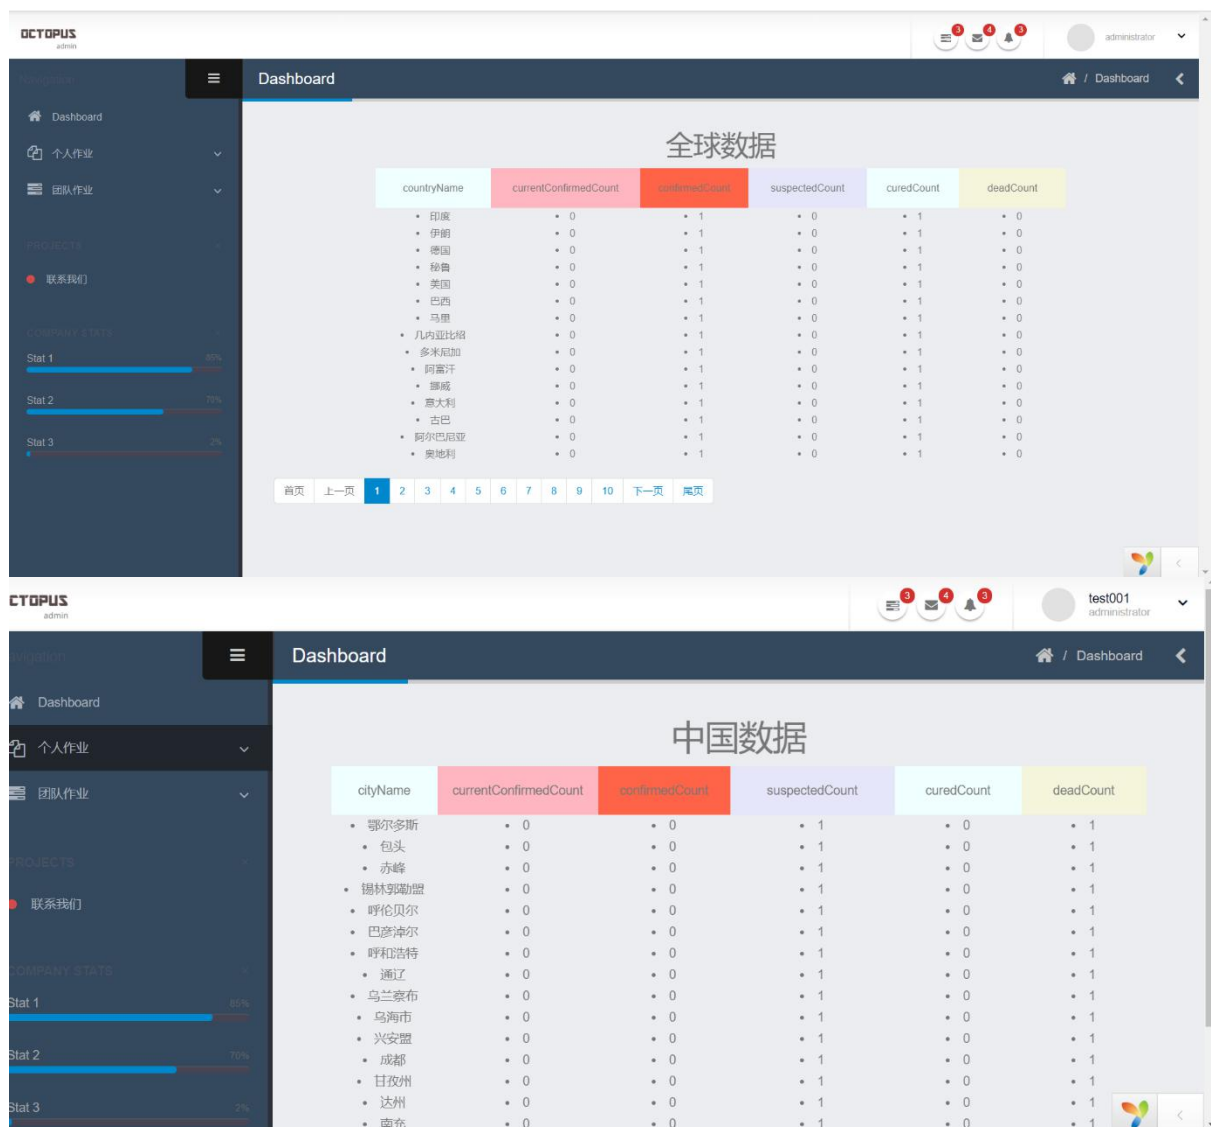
OCTOPUS
admin

3 4 3

administrator

Navigation

Dashboard

Dashboard

Dashboard

个人作业

团队作业

PROJECTS

联系我们

COMPANY STATS

Stat 1 85%

Stat 2 70%

Stat 3 2%

全球数据

| countryName | currentConfirmedCount | confirmedCount | suspectedCount | curedCount | deadCount |
|---|---|---|---|---|---|
| 印度 | 0 | 1 | 0 | 1 | 0 |
| 伊朗 | 0 | 1 | 0 | 1 | 0 |
| 德国 | 0 | 1 | 0 | 1 | 0 |
| 秘鲁 | 0 | 1 | 0 | 1 | 0 |
| 美国 | 0 | 1 | 0 | 1 | 0 |
| 巴西 | 0 | 1 | 0 | 1 | 0 |
| 马里 | 0 | 1 | 0 | 1 | 0 |
| 几内亚比绍 | 0 | 1 | 0 | 1 | 0 |
| 多米尼加 | 0 | 1 | 0 | 1 | 0 |
| 阿富汗 | 0 | 1 | 0 | 1 | 0 |
| 挪威 | 0 | 1 | 0 | 1 | 0 |
| 意大利 | 0 | 1 | 0 | 1 | 0 |
| 古巴 | 0 | 1 | 0 | 1 | 0 |
| 阿尔巴尼亚 | 0 | 1 | 0 | 1 | 0 |
| 奥地利 | 0 | 1 | 0 | 1 | 0 |

首页 上一页 1 2 3 4 5 6 7 8 9 10 下一页 尾页

CTOPUS
admin

3 4 3

test001
administrator

vigation

Dashboard

Dashboard

Dashboard

个人作业

团队作业

PROJECTS

联系我们

COMPANY STATS

Stat 1 85%

Stat 2 70%

Stat 3 2%

中国数据

| cityName | currentConfirmedCount | confirmedCount | suspectedCount | curedCount | deadCount |
|---|---|---|---|---|---|
| 鄂尔多斯 | 0 | 0 | 1 | 0 | 1 |
| 包头 | 0 | 0 | 1 | 0 | 1 |
| 赤峰 | 0 | 0 | 1 | 0 | 1 |
| 锡林郭勒盟 | 0 | 0 | 1 | 0 | 1 |
| 呼伦贝尔 | 0 | 0 | 1 | 0 | 1 |
| 巴彦淖尔 | 0 | 0 | 1 | 0 | 1 |
| 呼和浩特 | 0 | 0 | 1 | 0 | 1 |
| 通辽 | 0 | 0 | 1 | 0 | 1 |
| 乌兰察布 | 0 | 0 | 1 | 0 | 1 |
| 乌海市 | 0 | 0 | 1 | 0 | 1 |
| 兴安盟 | 0 | 0 | 1 | 0 | 1 |
| 成都 | 0 | 0 | 1 | 0 | 1 |
| 甘孜州 | 0 | 0 | 1 | 0 | 1 |
| 达州 | 0 | 0 | 1 | 0 | 1 |
| 南充 | 0 | 0 | 1 | 0 | 1 |